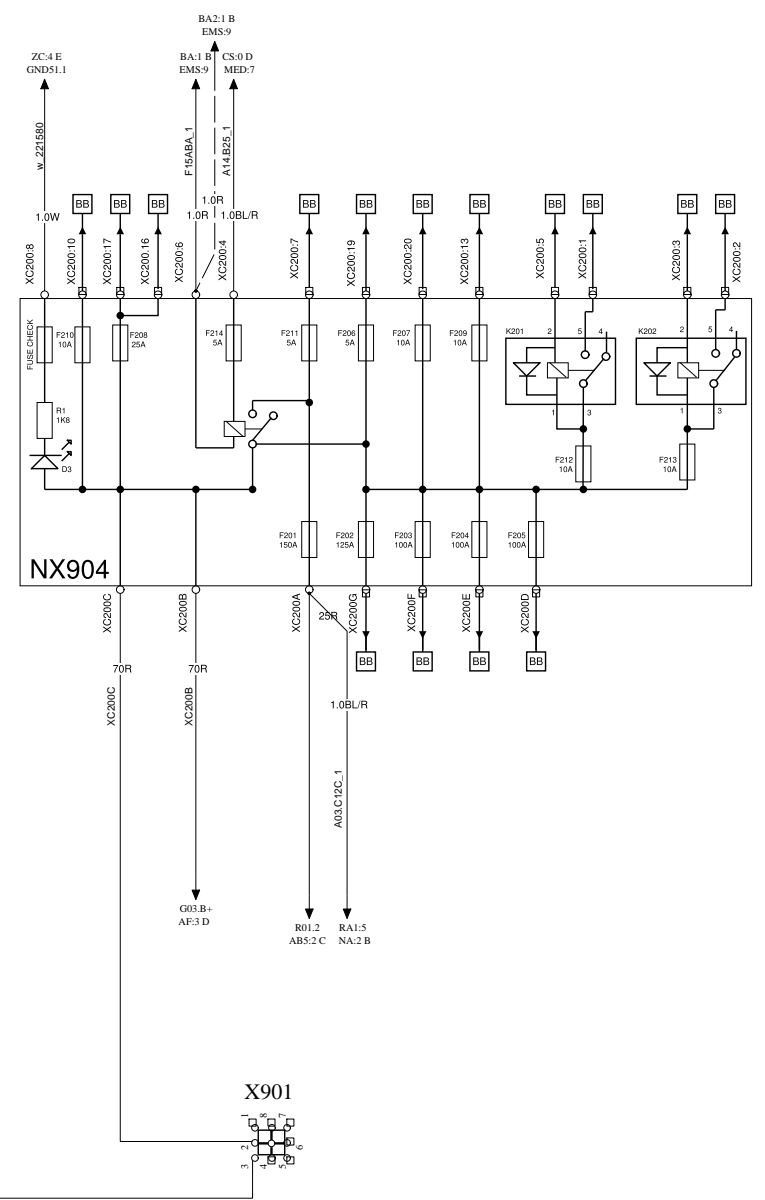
BA2:1 B
EMS:9

ZC:4 E
GND51.1

BA:1 B
EMS:9

CS:0 D
MED:7

w_221580
F15ABA_1
A14.B25_1

1.0W
1.0R
1.0R
1.0BL/R

BB BB BB BB BB BB BB BB BB BB BB

XC200:8
XC200:10
XC200:17
XC200:16
XC200:6
XC200:4
XC200:7
XC200:19
XC200:20
XC200:13
XC200:5
XC200:1
XC200:3
XC200:2

FUSE CHECK
F210
10A
F208
25A
F214
5A
F211
5A
F206
5A
F207
10A
F209
10A
K201
2 5 4
1 3
K202
2 5 4
1 3

R1
1K8
D3

F212
10A
F213
10A

F201
150A
F202
125A
F203
100A
F204
100A
F205
100A

NX904

XC200C
XC200B
XC200A
XC200G
XC200F
XC200E
XC200D

25R

BB BB BB BB

70R
70R

XC200C
XC200B

1.0BL/R

A03.C12C_1

G03.B+
AF:3 D

R01.2
AB5:2 C

RA1:5
NA:2 B

X901

1 8 7
2 6
3 4 5